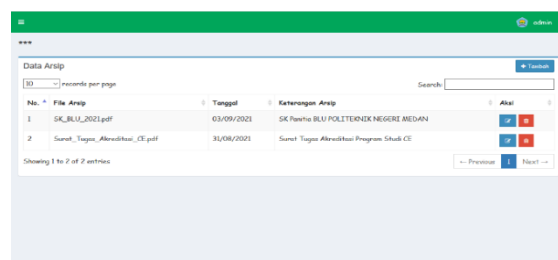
≡

admin

Data Arsip

+ Tambah

10 records per page

Search:

| No. | File Arsip | Tanggal | Keterangan Arsip | Aksi |
|---|---|---|---|---|
| 1 | SK_BLU_2021.pdf | 03/09/2021 | SK Panitia BLU POLITEKNIK NEGERI MEDAN | |
| 2 | Surat_Tugas_Akreditasi_CE.pdf | 31/08/2021 | Surat Tugas Akreditasi Program Studi CE | |

Showing 1 to 2 of 2 entries

← Previous 1 Next →